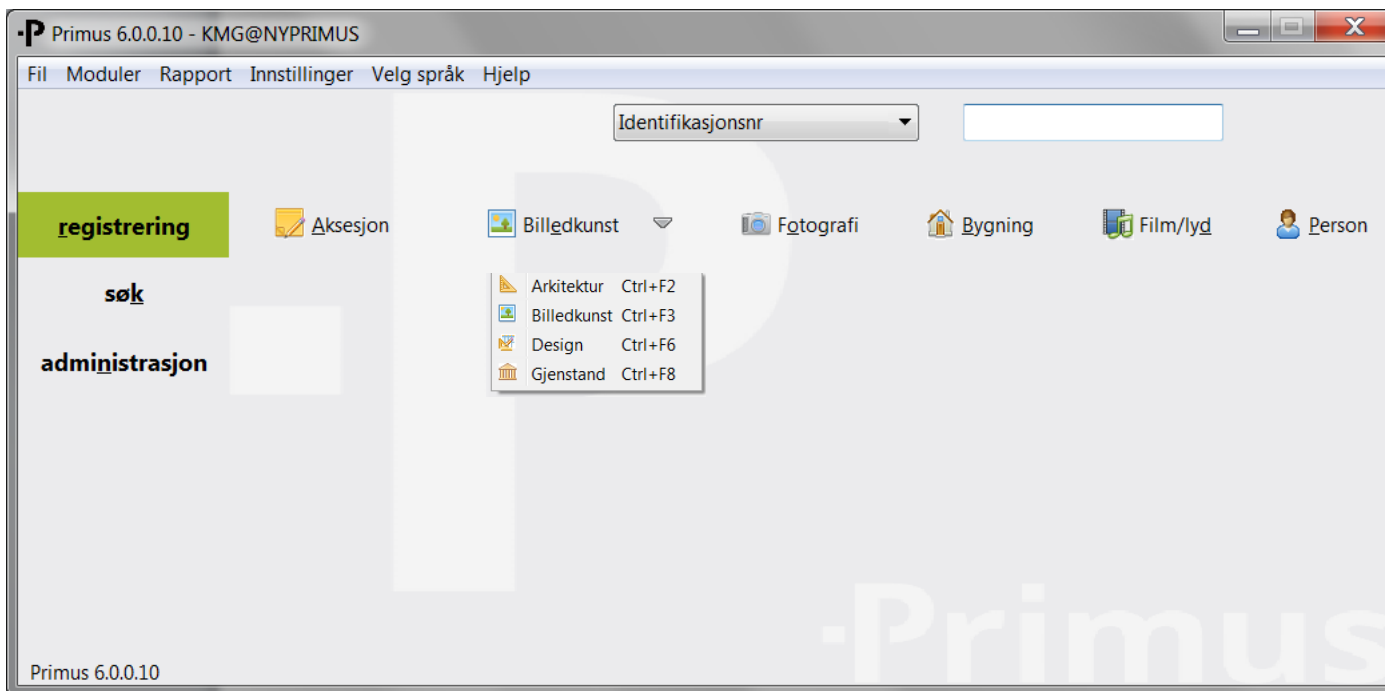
·P Primus 6.0.0.10 - KMG@NYPRIMUS

Fil Moduler Rapport Innstillinger Velg språk Hjelp

Identifikasjonsnr

registrering

søk

administrasjon

Aksesjon

Billedkunst

Fotografi

Bygning

Film/lyd

Person

Arkitektur Ctrl+F2
Billedkunst Ctrl+F3
Design Ctrl+F6
Gjenstand Ctrl+F8

·Primus

Primus 6.0.0.10